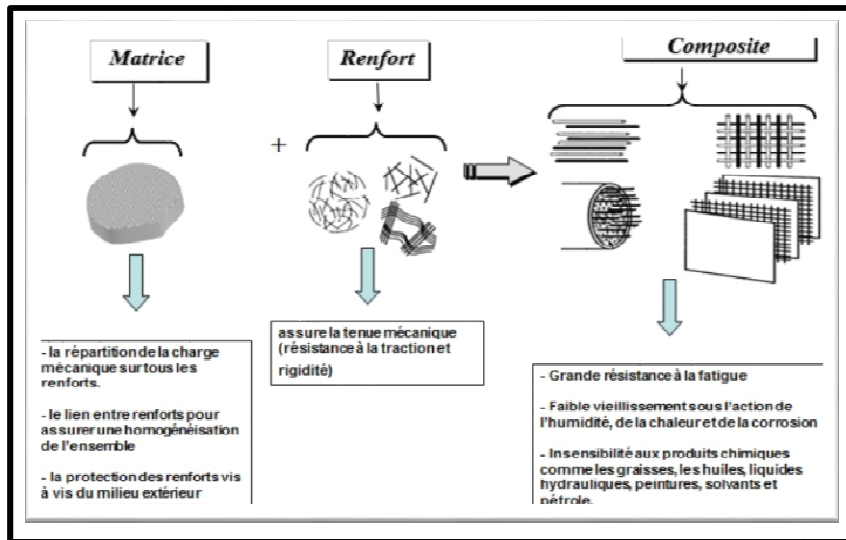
Matrice

Renfort

Composite

+

- la répartition de la charge mécanique sur tous les renforts.

- le lien entre renforts pour assurer une homogénéisation de l'ensemble

- la protection des renforts vis à vis du milieu extérieur

assure la tenue mécanique (résistance à la traction et rigidité)

- Grande résistance à la fatigue

- Faible vieillissement sous l'action de l'humidité, de la chaleur et de la corrosion

- Insensibilité aux produits chimiques comme les graisses, les huiles, liquides hydrauliques, peintures, solvants et pétrole.